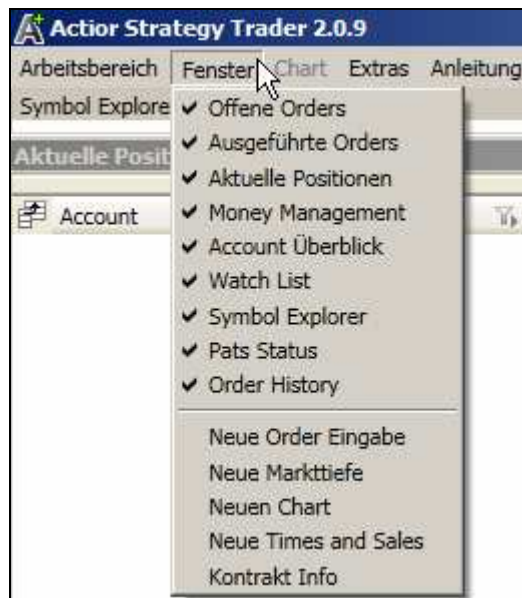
Actior Strategy Trader 2.0.9

Arbeitsbereich Fenster Chart Extras Anleitung

Symbol Explore

Aktuelle Posit

Account

✔ Offene Orders
✔ Ausgeführte Orders
✔ Aktuelle Positionen
✔ Money Management
✔ Account Überblick
✔ Watch List
✔ Symbol Explorer
✔ Pats Status
✔ Order History

Neue Order Eingabe
Neue Markttiefe
Neuen Chart
Neue Times and Sales
Kontrakt Info